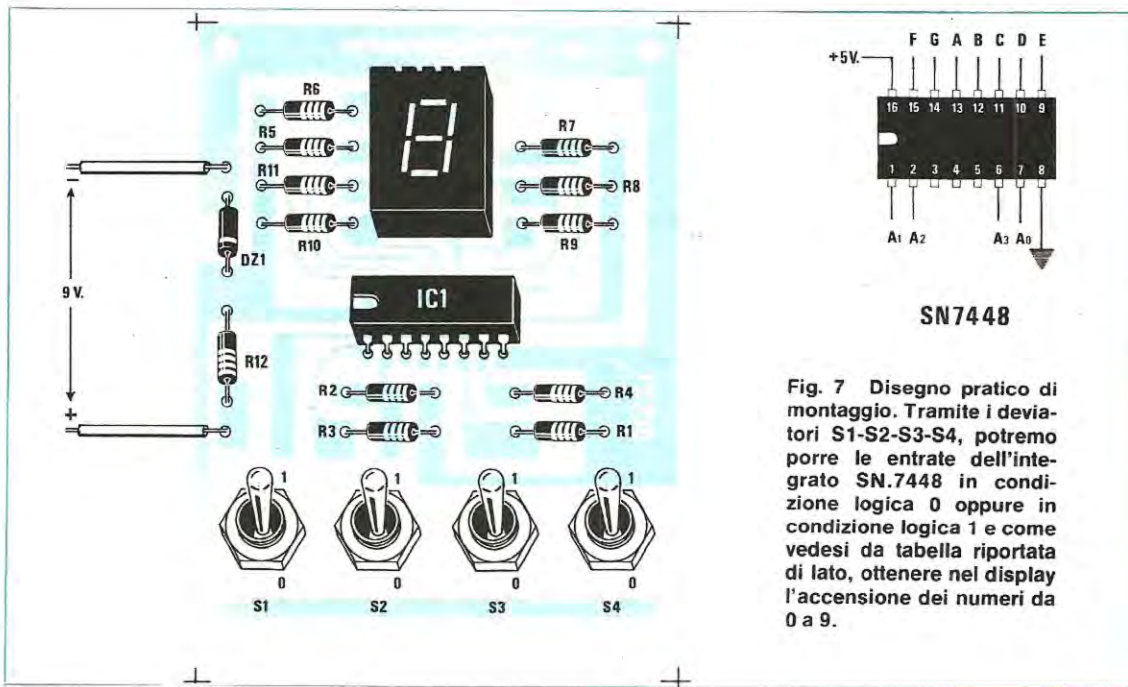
R6
R5
R11
R10
R7
R8
R9
DZ1
9 V.
IC1
R12
R2
R3
R4
R1
1
0
1
0
1
0
1
0
S1
S2
S3
S4

+5V.
F G A B C D E
16 15 14 13 12 11 10 9
1 2 3 4 5 6 7 8
$A_1$ $A_2$ $A_3$ $A_0$

SN7448

Fig. 7 Disegno pratico di montaggio. Tramite i deviatori S1-S2-S3-S4, potremo porre le entrate dell'integrato SN.7448 in condizione logica 0 oppure in condizione logica 1 e come vedesi da tabella riportata di lato, ottenere nel display l'accensione dei numeri da 0 a 9.